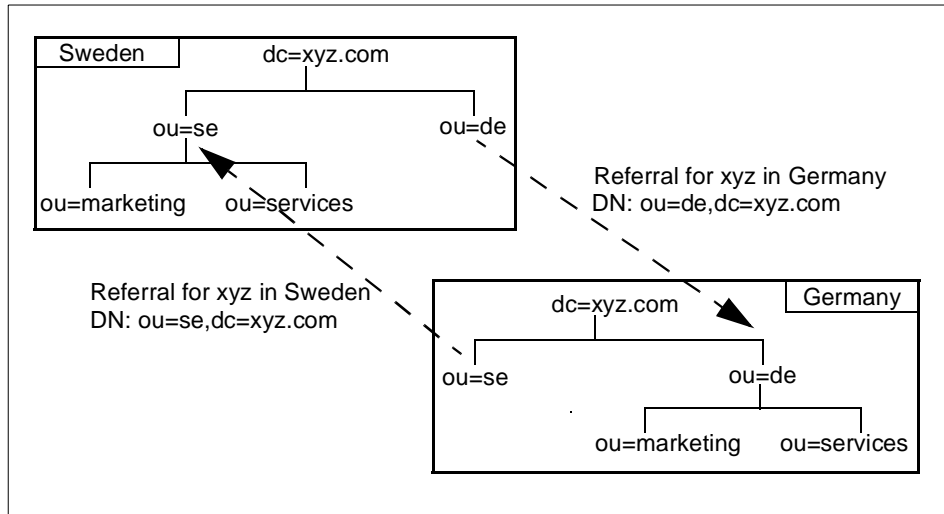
Sweden

dc=xyz.com

ou=se

ou=de

ou=marketing

ou=services

Referral for xyz in Germany
DN: ou=de,dc=xyz.com

Referral for xyz in Sweden
DN: ou=se,dc=xyz.com

Germany

dc=xyz.com

ou=se

ou=de

ou=marketing

ou=services